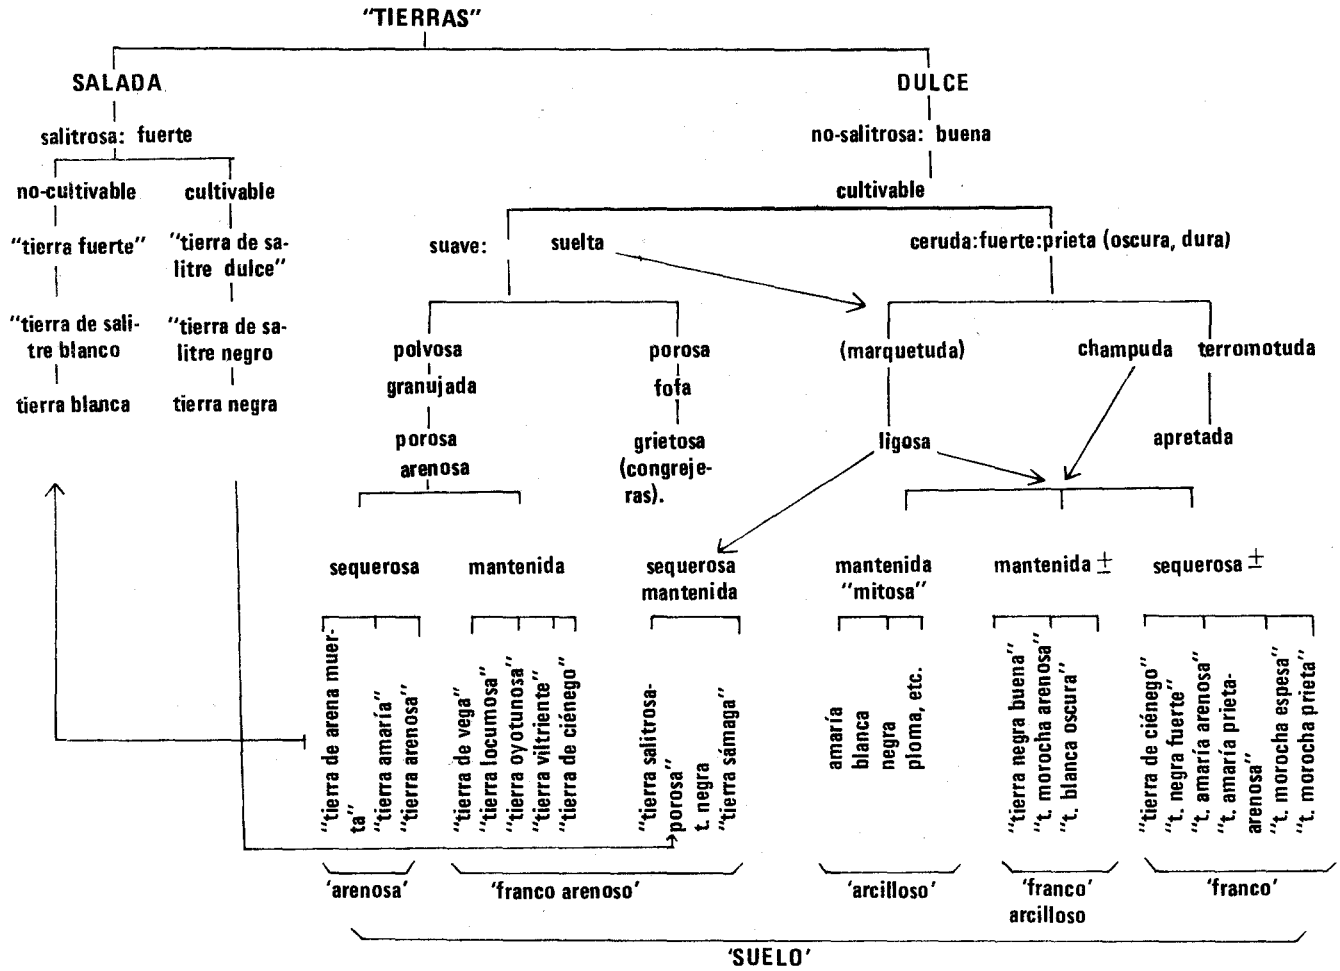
"TIERRAS"

SALADA

salitrosa: fuerte

no-cultivable

"tierra fuerte"

"tierra de salitre blanco

tierra blanca

cultivable

"tierra de salitre dulce"

"tierra de salitre negro

tierra negra

DULCE

no-salitrosa: buena

cultivable

suave:

suelta

ceruda:fuerte:prieta (oscura, dura)

polvosa

granujada

porosa

arenosa

porosa

fofa

grietosa (congrejeras).

(marquetuda)

ligosa

champuda

terromotuda

apretada

sequerosa

"tierra de arena muerta"

"tierra amaría"

"tierra arenosa"

mantenida

"tierra de vega"

"tierra locumosa"

"tierra oyotunosa"

"tierra viltriente"

"tierra de ciénego"

sequerosa mantenida

"tierra salitrosa-porosa"

t. negra

"tierra sámaga"

mantenida "mitosa"

amaría

blanca

negra

ploma, etc.

mantenida $\pm$

"tierra negra buena"

"t. morocha arenosa"

"t. blanca oscura"

sequerosa $\pm$

"tierra de ciénego"

"t. negra fuerte"

"t. amaría arenosa"

"t. amaría prieta-arenosa"

"t. morocha espesa"

"t. morocha prieta"

'arenosa'

'franco arenoso'

'arcilloso'

'franco' arcilloso

'franco'

'SUELO'